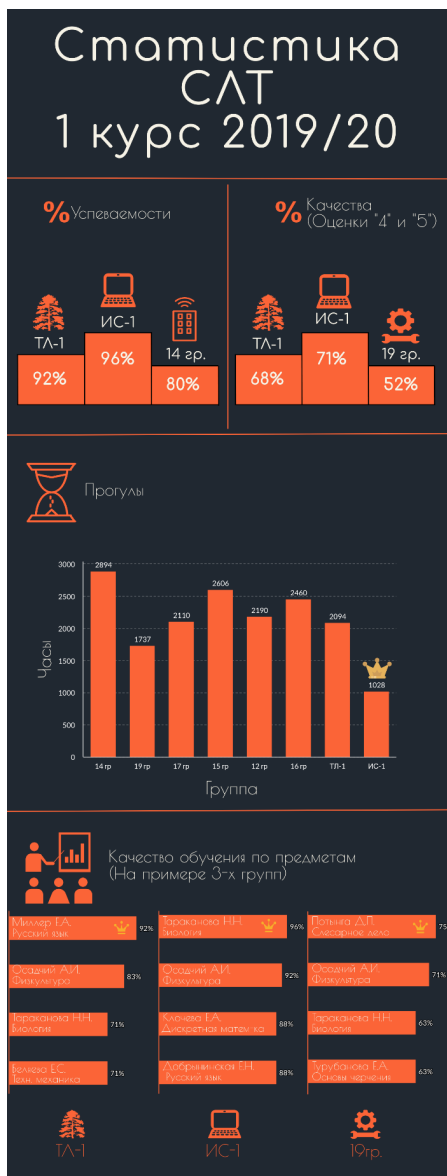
Статистика СЛТ 1 курс 2019/20

% Успеваемости

ТЛ-1 92%
ИС-1 96%
14 гр. 80%

% Качества (Оценки "4" и "5")

ТЛ-1 68%
ИС-1 71%
19 гр. 52%

Прогулы

| Группа | Часы |
|---|---|
| 14 гр | 2894 |
| 19 гр | 1737 |
| 17 гр | 2110 |
| 15 гр | 2606 |
| 12 гр | 2190 |
| 16 гр | 2460 |
| ТЛ-1 | 2094 |
| ИС-1 | 1028 |

3000
2500
2000
1500
1000
500
0
Часы
Группа

Качество обучения по предметам (На примере 3-х групп)

Миллер Е.А. Русский язык 92%
Осадний А.И. Физкультура 83%
Тараканова Н.Н. Биология 71%
Беляева Е.С. Техн. механика 71%

Тараканова Н.Н. Биология 96%
Осадний А.И. Физкультура 92%
Ключева Е.А. Дискретная математика 88%
Добрынинская Г.Н. Русский язык 88%

Потыйга Д.П. Слесарное дело 75
Осадний А.И. Физкультура 71%
Тараканова Н.Н. Биология 63%
Турубанова Е.А. Основы черчения 63%

ТЛ-1
ИС-1
19гр.